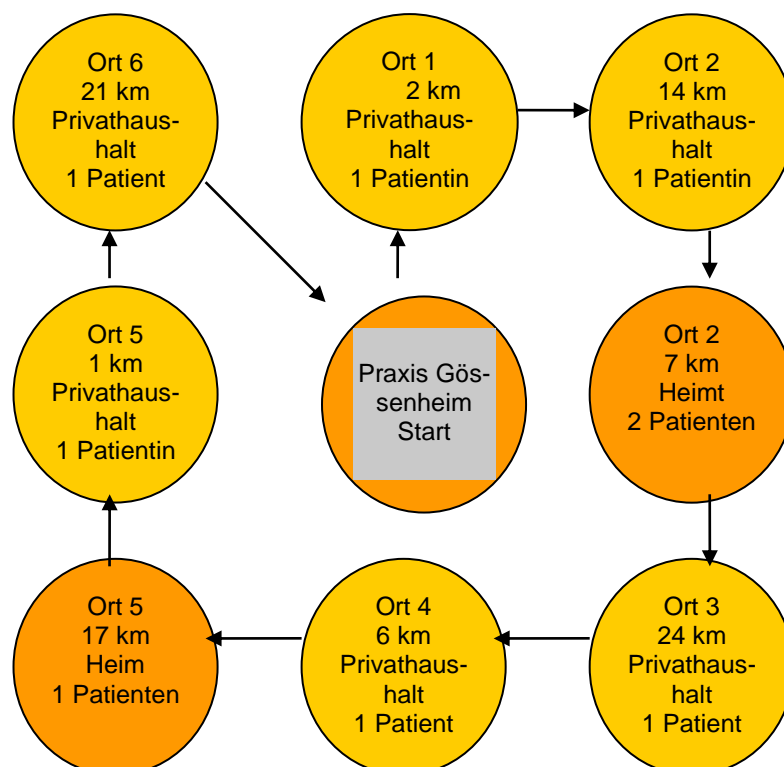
Ort 6
21 km
Privathaushalt
1 Patient

Ort 1
2 km
Privathaushalt
1 Patientin

Ort 2
14 km
Privathaushalt
1 Patientin

Ort 5
1 km
Privathaushalt
1 Patientin

Praxis Gössenheim
Start

Ort 2
7 km
Heimt
2 Patienten

Ort 5
17 km
Heim
1 Patienten

Ort 4
6 km
Privathaushalt
1 Patient

Ort 3
24 km
Privathaushalt
1 Patient